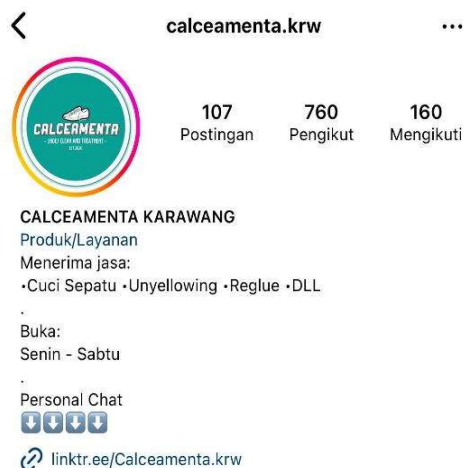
calceamenta.krw

CALCEAMENTA
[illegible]

107 Postingan
760 Pengikut
160 Mengikuti

CALCEAMENTA KARAWANG
Produk/Layanan
Menerima jasa:
•Cuci Sepatu •Unyellowing •Reglue •DLL
.
Buka:
Senin - Sabtu
.
Personal Chat
⬇️⬇️⬇️⬇️

linktr.ee/Calceamenta.krw